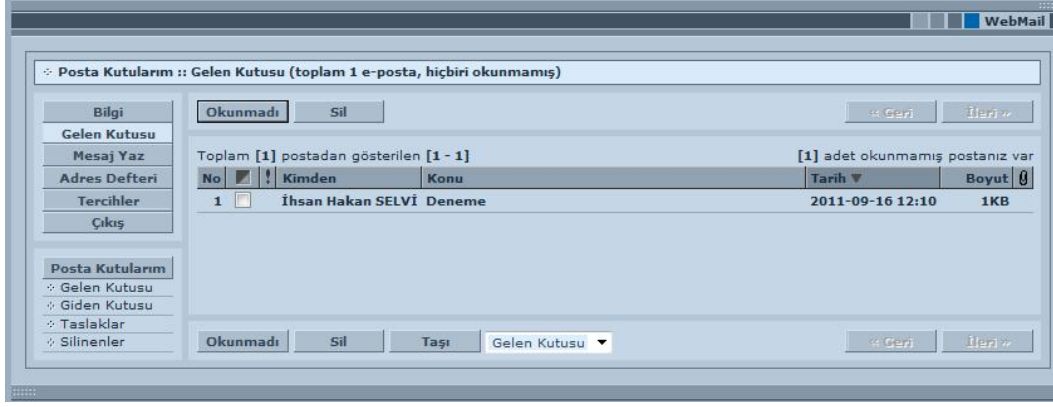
WebMail

Posta Kutularım :: Gelen Kutusu (toplam 1 e-posta, hiçbiri okunmamış)

Bilgi
Gelen Kutusu
Mesaj Yaz
Adres Defteri
Tercihler
Çıkış

Posta Kutularım
Gelen Kutusu
Giden Kutusu
Taslaklar
Silinenler

Okunmadı Sil « Geri İleri »

Toplam [1] postadan gösterilen [1 - 1]

[1] adet okunmamış postanız var

| No | | ! | Kimden | Konu | Tarih ▼ | Boyut |
|---|---|---|---|---|---|---|
| 1 | | | İhsan Hakan SELVİ | Deneme | 2011-09-16 12:10 | 1KB |

Okunmadı Sil Taşı Gelen Kutusu « Geri İleri »